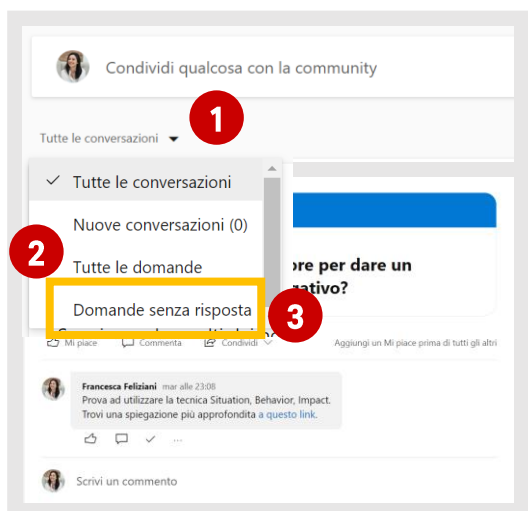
Condividi qualcosa con la community

Tutte le conversazioni

1

✓ Tutte le conversazioni

Nuove conversazioni (0)

2

Tutte le domande

Domande senza risposta

3

ore per dare un
ativo?

Mi piace Commenta Condividi

Aggiungi un Mi piace prima di tutti gli altri

Francesca Feliziani mar alle 23:08
Prova ad utilizzare la tecnica Situation, Behavior, Impact.
Trovi una spiegazione più approfondita a questo link.

Scrivi un commento